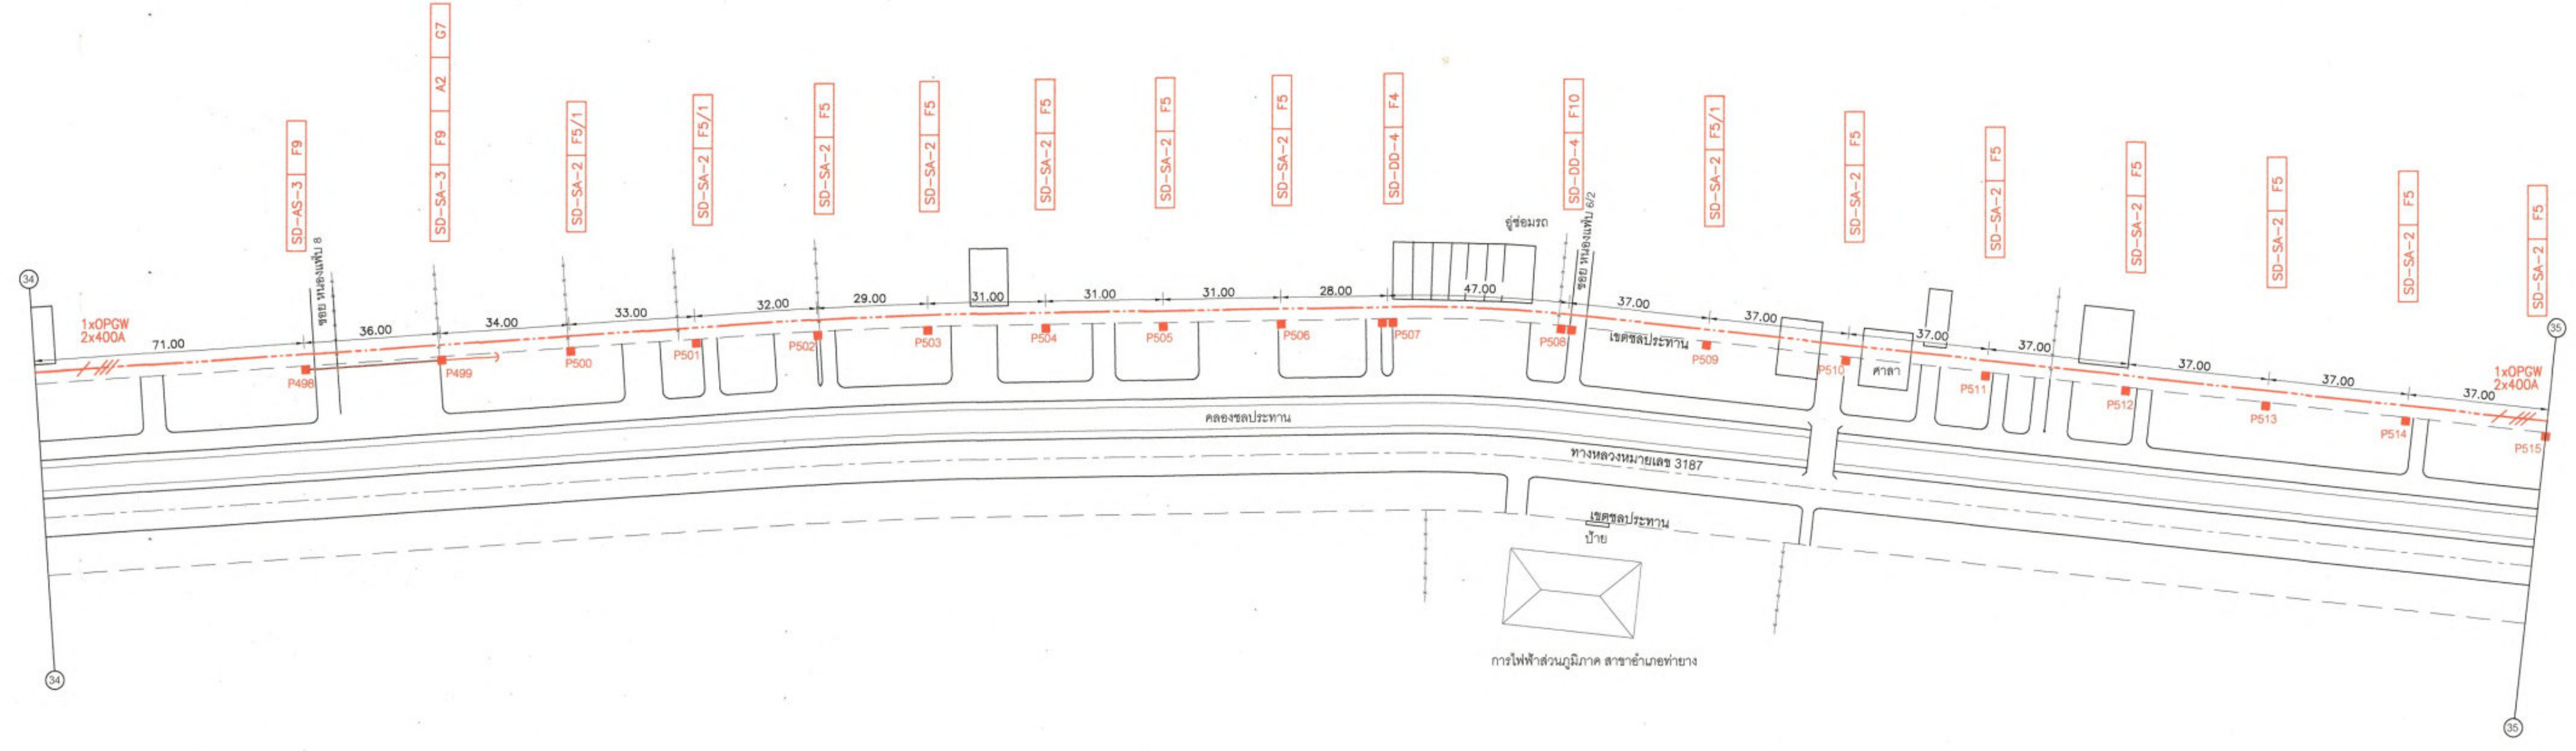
SD-AS-3 F9
SD-SA-3 F9 A2 G7
SD-SA-2 F5/1
SD-SA-2 F5/1
SD-SA-2 F5
SD-SA-2 F5
SD-SA-2 F5
SD-SA-2 F5
SD-SA-2 F5
SD-DD-4 F4
SD-DD-4 F10
SD-SA-2 F5/1
SD-SA-2 F5
SD-SA-2 F5
SD-SA-2 F5
SD-SA-2 F5
SD-SA-2 F5
SD-SA-2 F5

34
1xOPGW
2x400A
71.00
ซอย หนองแฟบ 8
36.00
34.00
33.00
32.00
29.00
31.00
31.00
31.00
28.00
อู่ซ่อมรถ
47.00
ซอย หนองแฟบ 6/2
37.00
37.00
37.00
37.00
37.00
37.00
37.00
35
1xOPGW
2x400A
P498
P499
P500
P501
P502
P503
P504
P505
P506
P507
P508
เขตชลประทาน
P509
P510
ศาลา
P511
P512
P513
P514
P515
คลองชลประทาน
ทางหลวงหมายเลข 3187
เขตชลประทาน
ป้าย
การไฟฟ้าส่วนภูมิภาค สาขาอำเภอท่ายาง
34
35